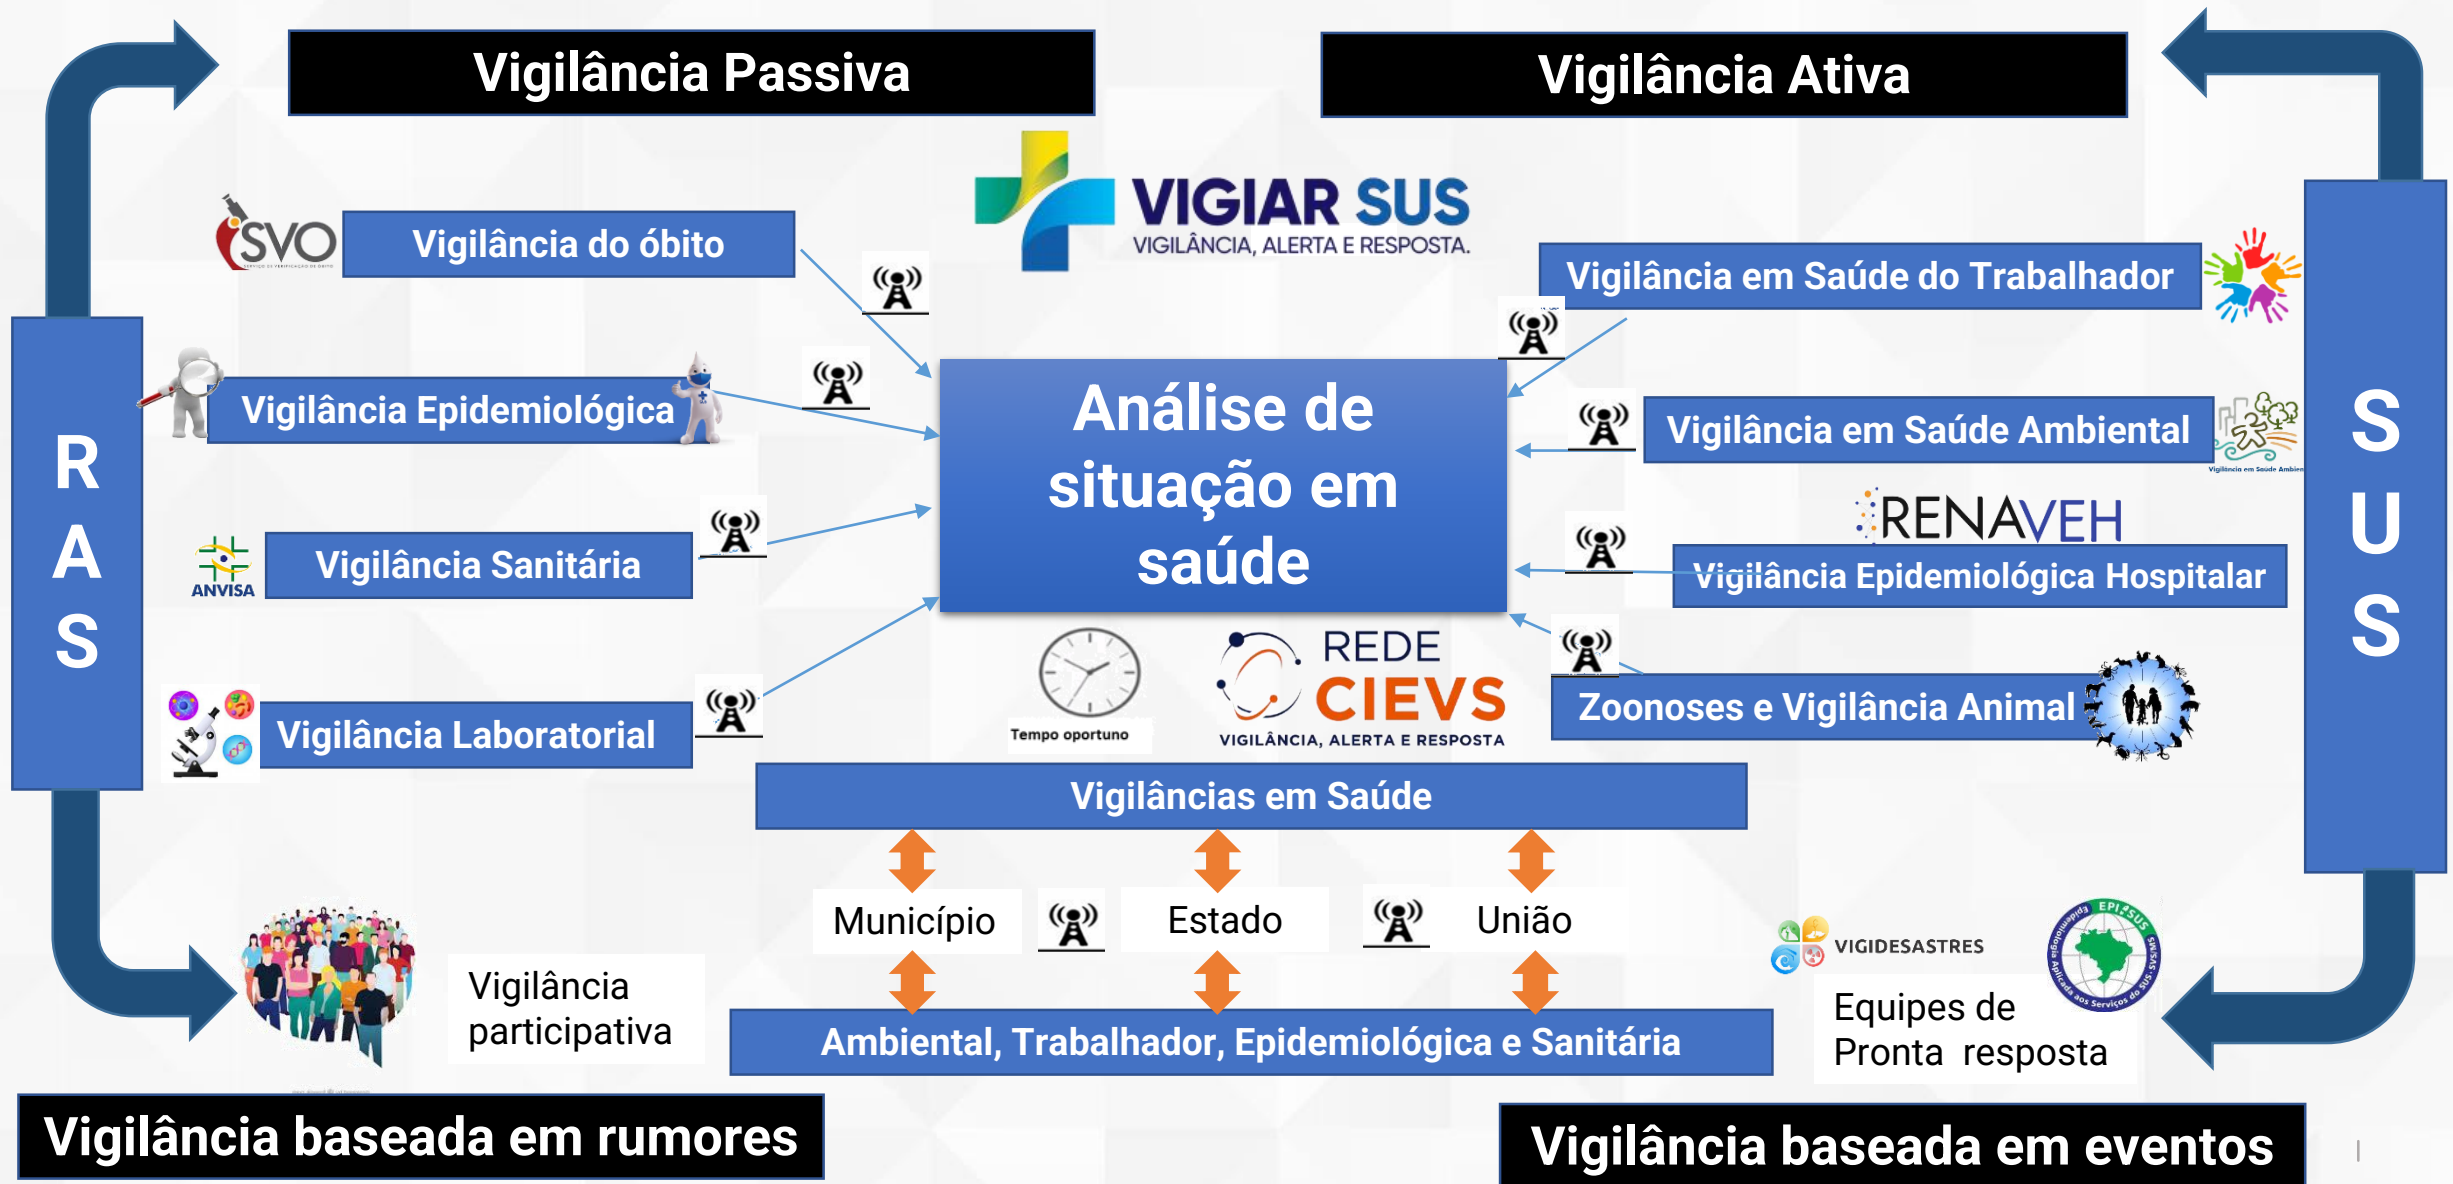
Vigilância Passiva

Vigilância Ativa

VIGIAR SUS
VIGILÂNCIA, ALERTA E RESPOSTA.

SVO

Vigilância do óbito

Vigilância Epidemiológica

ANVISA

Vigilância Sanitária

Vigilância Laboratorial

R
A
S

Análise de situação em saúde

Vigilância em Saúde do Trabalhador

Vigilância em Saúde Ambiental

RENAVEH

Vigilância Epidemiológica Hospitalar

Zoonoses e Vigilância Animal

S
U
S

Tempo oportuno

REDE CIEVS
VIGILÂNCIA, ALERTA E RESPOSTA

Vigilâncias em Saúde

Município

Estado

União

Ambiental, Trabalhador, Epidemiológica e Sanitária

Vigilância participativa

VIGIDESASTRES

EPI SUS

Equipes de Pronta resposta

Vigilância baseada em rumores

Vigilância baseada em eventos